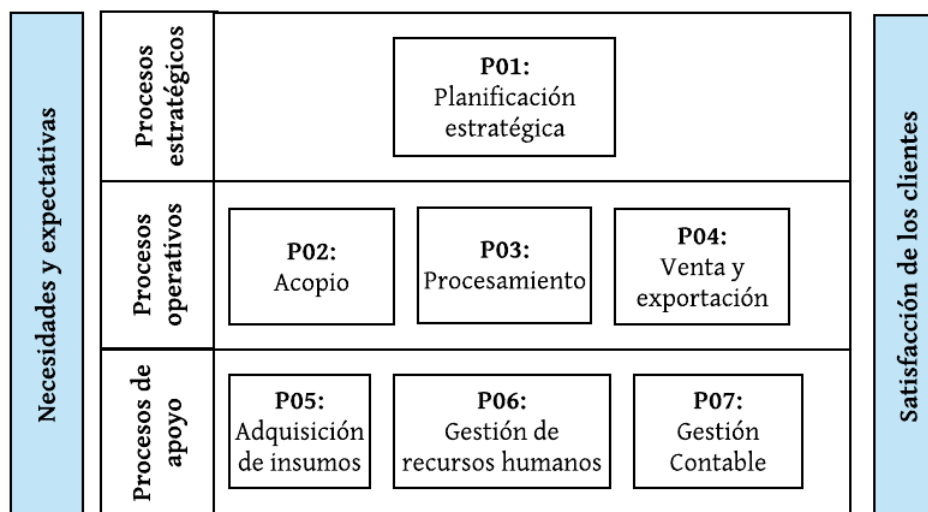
Necesidades y expectativas

Procesos estratégicos

P01:
Planificación estratégica

Procesos operativos

P02:
Acopio

P03:
Procesamiento

P04:
Venta y exportación

Procesos de apoyo

P05:
Adquisición de insumos

P06:
Gestión de recursos humanos

P07:
Gestión Contable

Satisfacción de los clientes